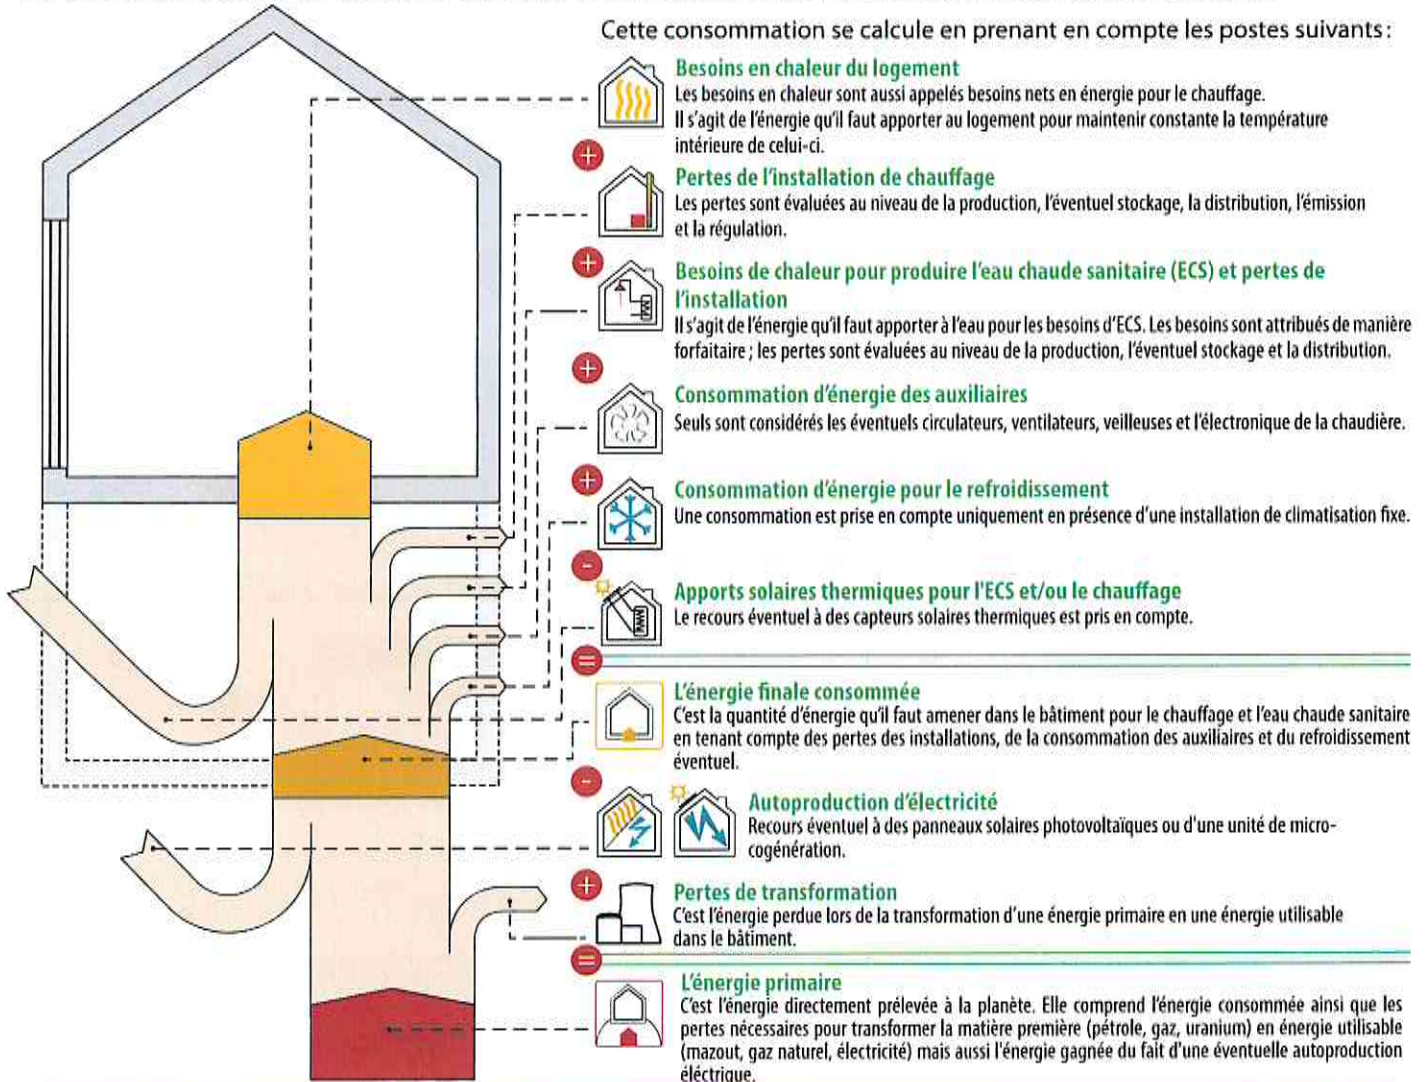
Cette consommation se calcule en prenant en compte les postes suivants :

Besoins en chaleur du logement
Les besoins en chaleur sont aussi appelés besoins nets en énergie pour le chauffage. Il s'agit de l'énergie qu'il faut apporter au logement pour maintenir constante la température intérieure de celui-ci.

+

Pertes de l'installation de chauffage
Les pertes sont évaluées au niveau de la production, l'éventuel stockage, la distribution, l'émission et la régulation.

+

Besoins de chaleur pour produire l'eau chaude sanitaire (ECS) et pertes de l'installation
Il s'agit de l'énergie qu'il faut apporter à l'eau pour les besoins d'ECS. Les besoins sont attribués de manière forfaitaire ; les pertes sont évaluées au niveau de la production, l'éventuel stockage et la distribution.

+

Consommation d'énergie des auxiliaires
Seuls sont considérés les éventuels circulateurs, ventilateurs, veilleuses et l'électronique de la chaudière.

+

Consommation d'énergie pour le refroidissement
Une consommation est prise en compte uniquement en présence d'une installation de climatisation fixe.

-

Apports solaires thermiques pour l'ECS et/ou le chauffage
Le recours éventuel à des capteurs solaires thermiques est pris en compte.

=

L'énergie finale consommée
C'est la quantité d'énergie qu'il faut amener dans le bâtiment pour le chauffage et l'eau chaude sanitaire en tenant compte des pertes des installations, de la consommation des auxiliaires et du refroidissement éventuel.

-

Autoproduction d'électricité
Recours éventuel à des panneaux solaires photovoltaïques ou d'une unité de micro-cogénération.

+

Pertes de transformation
C'est l'énergie perdue lors de la transformation d'une énergie primaire en une énergie utilisable dans le bâtiment.

=

L'énergie primaire
C'est l'énergie directement prélevée à la planète. Elle comprend l'énergie consommée ainsi que les pertes nécessaires pour transformer la matière première (pétrole, gaz, uranium) en énergie utilisable (mazout, gaz naturel, électricité) mais aussi l'énergie gagnée du fait d'une éventuelle autoproduction électrique.